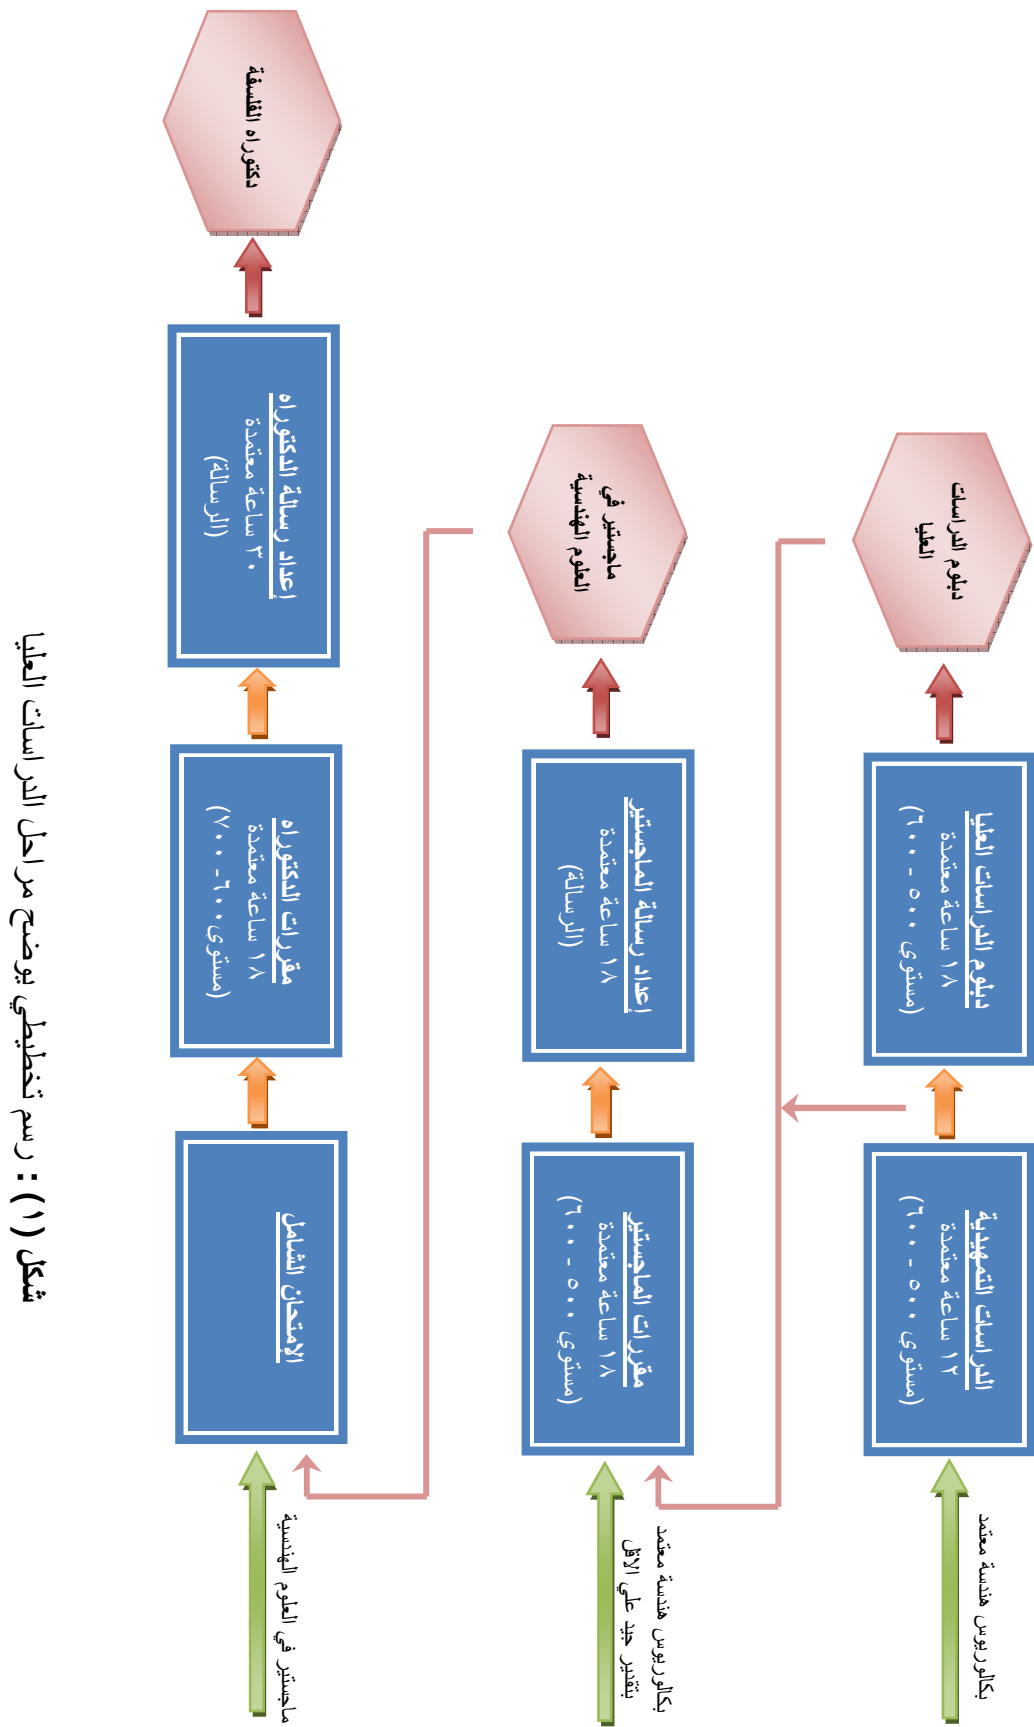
شكل (١) : رسم تخطيطي يوضح مراحل الدراسات العليا

بكالوريوس هندسة معتمد

الدراسات التمهيدية
١٢ ساعة معتمدة
(مستوى ٥٠٠ - ٦٠٠)

دبلوم الدراسات العليا
١٨ ساعة معتمدة
(مستوى ٥٠٠ - ٦٠٠)

دبلوم الدراسات العليا

بكالوريوس هندسة معتمد بتقدير جيد على الأقل

مقررات الماجستير
١٨ ساعة معتمدة
(مستوى ٥٠٠ - ٦٠٠)

إعداد رسالة الماجستير
١٨ ساعة معتمدة
(الرسالة)

ماجستير في العلوم الهندسية

ماجستير في العلوم الهندسية

الإمتحان الشامل

مقررات الدكتوراه
١٨ ساعة معتمدة
(مستوى ٦٠٠ - ٧٠٠)

إعداد رسالة الدكتوراه
٣٠ ساعة معتمدة
(الرسالة)

دكتوراه الفلسفة